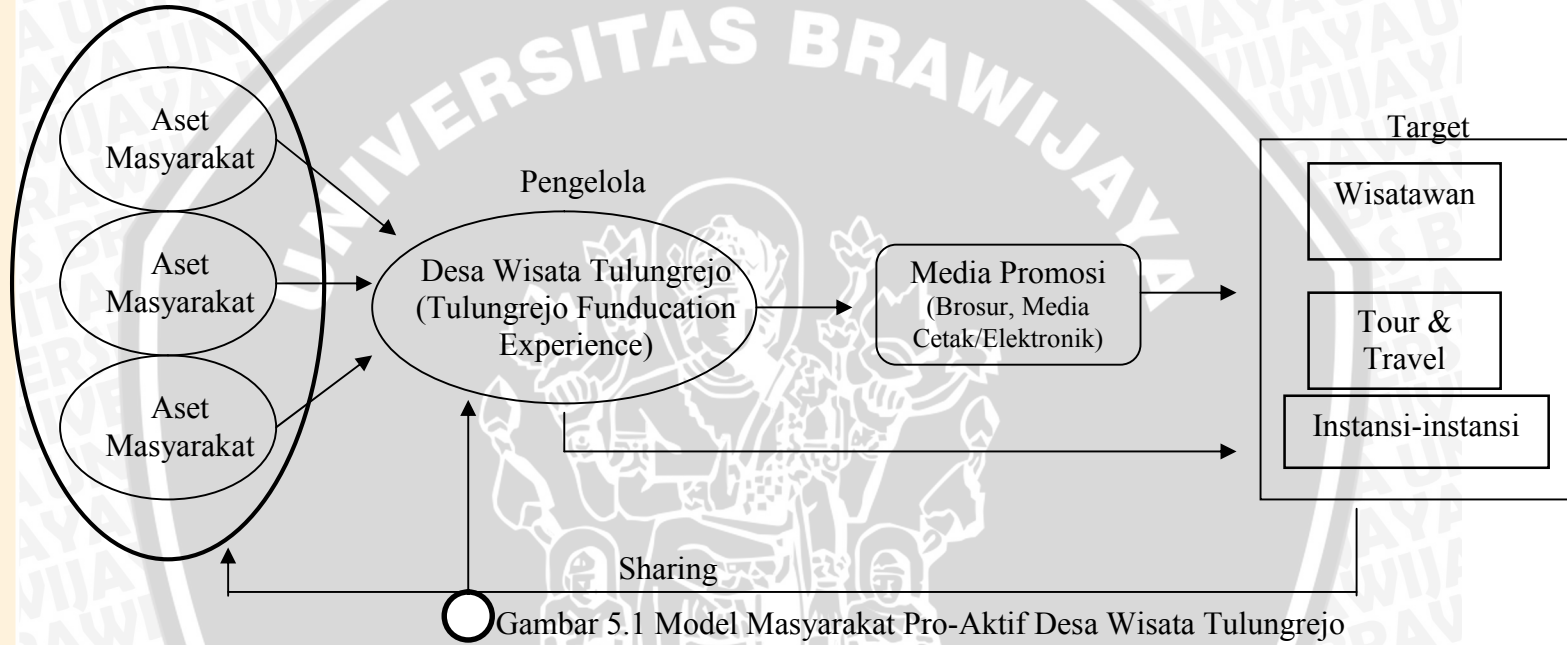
UNIVERSITAS BRAWIJAYA

Aset Masyarakat

Aset Masyarakat

Aset Masyarakat

Pengelola

Desa Wisata Tulungrejo (Tulungrejo Funducation Experience)

Media Promosi (Brosur, Media Cetak/Elektronik)

Target

Wisatawan

Tour & Travel

Instansi-instansi

Sharing

Gambar 5.1 Model Masyarakat Pro-Aktif Desa Wisata Tulungrejo